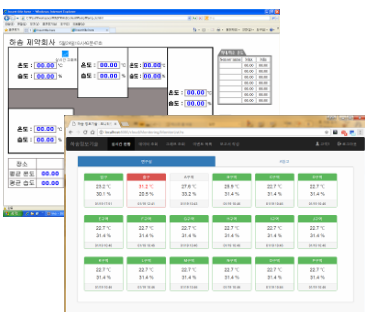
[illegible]

화승 제약회사

온도 : 00.00 ℃
습도 : 00.00 %

온도 : 00.00 ℃
습도 : 00.00 %

온도 : 00.00 ℃
습도 : 00.00 %

온도 : 00.00 ℃
습도 : 00.00 %

온도 : 00.00 ℃
습도 : 00.00 %

온도 : 00.00 ℃
습도 : 00.00 %

온도 : 00.00 ℃
습도 : 00.00 %

| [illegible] | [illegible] | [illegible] |
|---|---|---|
| | 00.00 | 00.00 |
| | 00.00 | 00.00 |
| | 00.00 | 00.00 |
| | 00.00 | 00.00 |
| | 00.00 | 00.00 |
| | 00.00 | 00.00 |
| | 00.00 | 00.00 |
| | 00.00 | 00.00 |

장소
평균 온도
평균 습도

23.2 ℃
30.1 %

31.2 ℃
23.5 %

27.6 ℃
33.2 %

25.8 ℃
31.4 %

22.7 ℃
31.4 %

22.7 ℃
31.4 %

22.7 ℃
31.4 %

22.7 ℃
31.4 %

22.7 ℃
31.4 %

22.7 ℃
31.4 %

22.7 ℃
31.4 %

22.7 ℃
31.4 %

22.7 ℃
31.4 %

22.7 ℃
31.4 %

22.7 ℃
31.4 %

22.7 ℃
31.4 %

22.7 ℃
31.4 %

22.7 ℃
31.4 %